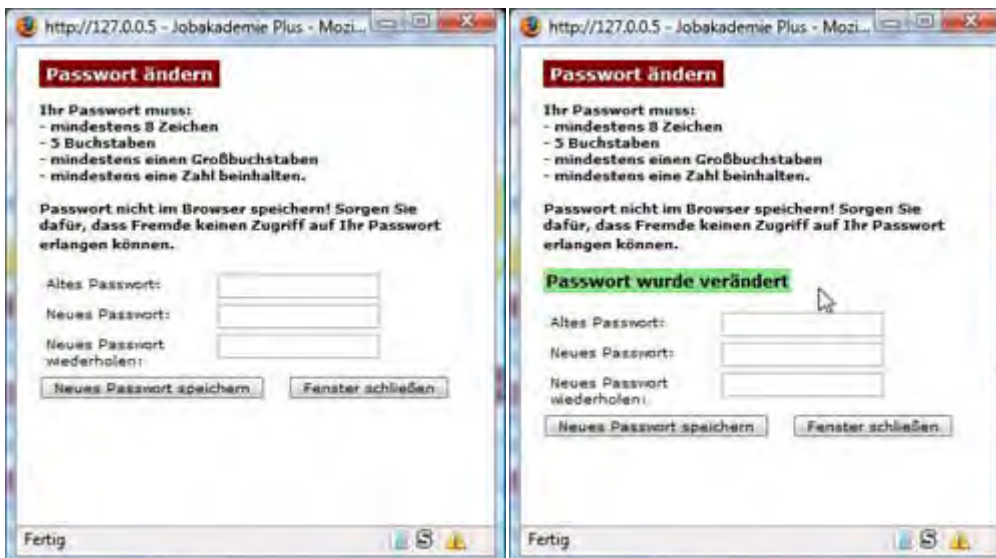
http://127.0.0.5 - Jobakademie Plus - Mozi...

Passwort ändern

Ihr Passwort muss:
- mindestens 8 Zeichen
- 5 Buchstaben
- mindestens einen Großbuchstaben
- mindestens eine Zahl beinhalten.

Passwort nicht im Browser speichern! Sorgen Sie dafür, dass Fremde keinen Zugriff auf Ihr Passwort erlangen können.

Altes Passwort:

Neues Passwort:

Neues Passwort wiederholen:

Neues Passwort speichern

Fenster schließen

Fertig

S

http://127.0.0.5 - Jobakademie Plus - Mozi...

Passwort ändern

Ihr Passwort muss:
- mindestens 8 Zeichen
- 5 Buchstaben
- mindestens einen Großbuchstaben
- mindestens eine Zahl beinhalten.

Passwort nicht im Browser speichern! Sorgen Sie dafür, dass Fremde keinen Zugriff auf Ihr Passwort erlangen können.

Passwort wurde verändert

Altes Passwort:

Neues Passwort:

Neues Passwort wiederholen:

Neues Passwort speichern

Fenster schließen

Fertig

S